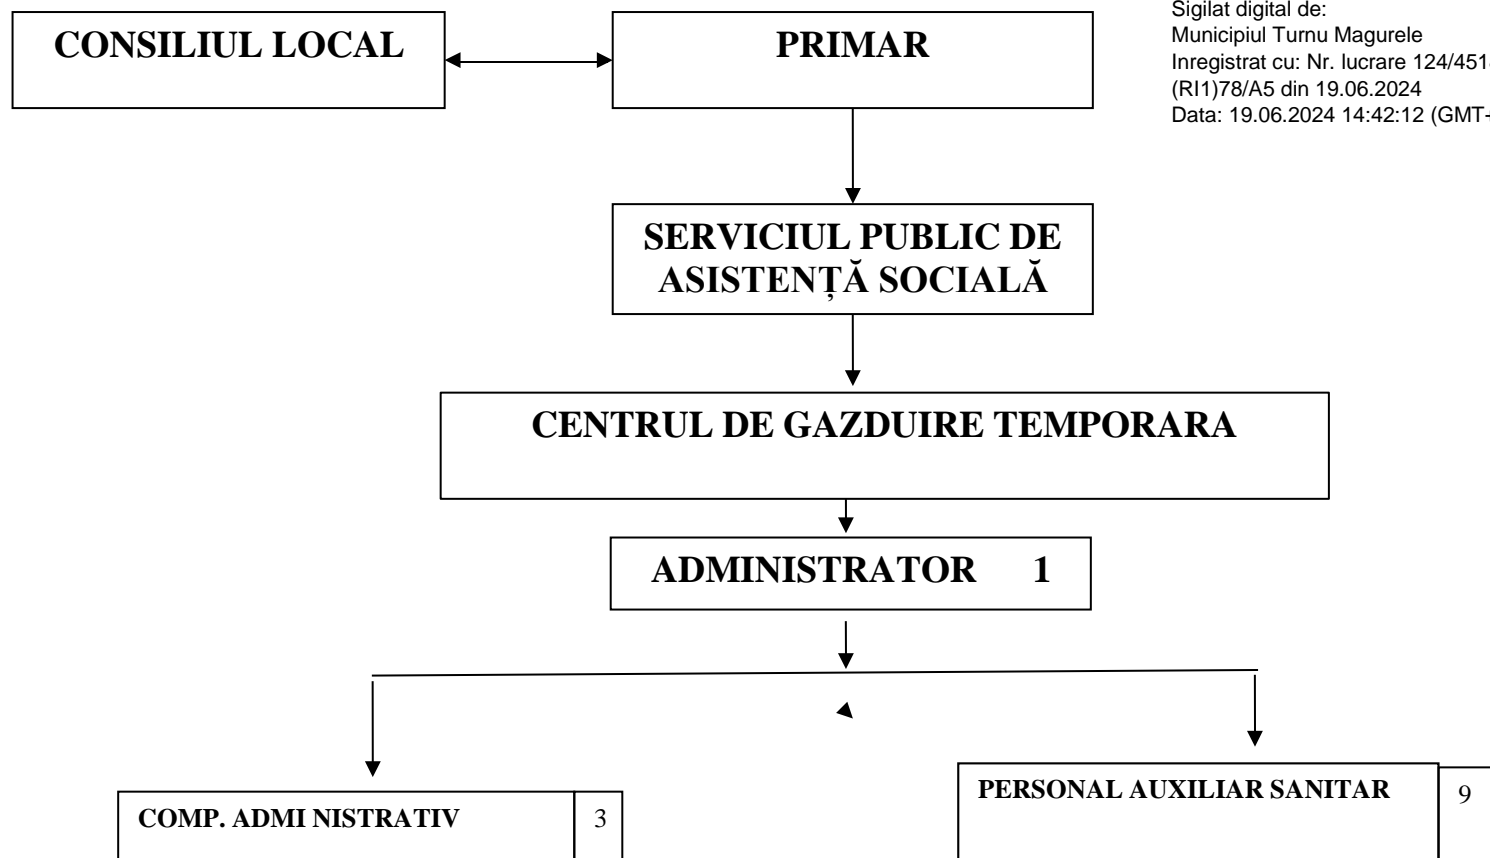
Sigilat digital de:
Municipiul Turnu Magurele
Inregistrat cu: Nr. lucrare 124/451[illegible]
(RI1)78/A5 din 19.06.2024
Data: 19.06.2024 14:42:12 (GMT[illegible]

CONSILIUL LOCAL

PRIMAR

SERVICIUL PUBLIC DE ASISTENȚĂ SOCIALĂ

CENTRUL DE GAZDUIRE TEMPORARA

ADMINISTRATOR 1

COMP. ADMI NISTRATIV 3

PERSONAL AUXILIAR SANITAR 9